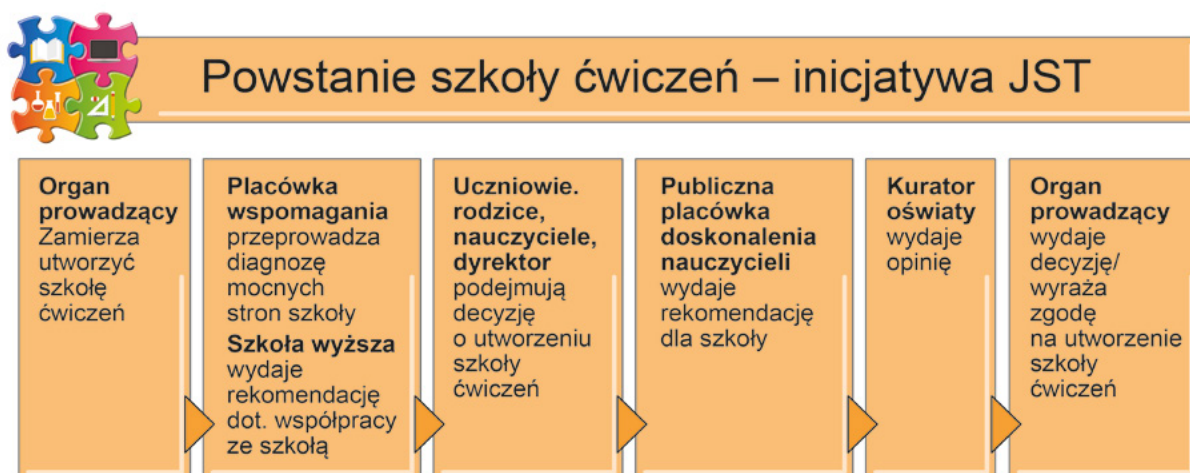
Powstanie szkoły ćwiczeń – inicjatywa JST

**Organ prowadzący** Zamierza utworzyć szkołę ćwiczeń

**Placówka wspomagania** przeprowadza diagnozę mocnych stron szkoły

**Szkoła wyższa** wydaje rekomendację dot. współpracy ze szkołą

**Uczniowie. rodzice, nauczyciele, dyrektor** podejmują decyzję o utworzeniu szkoły ćwiczeń

**Publiczna placówka doskonalenia nauczycieli** wydaje rekomendację dla szkoły

**Kurator oświaty** wydaje opinię

**Organ prowadzący** wydaje decyzję/ wyraża zgodę na utworzenie szkoły ćwiczeń